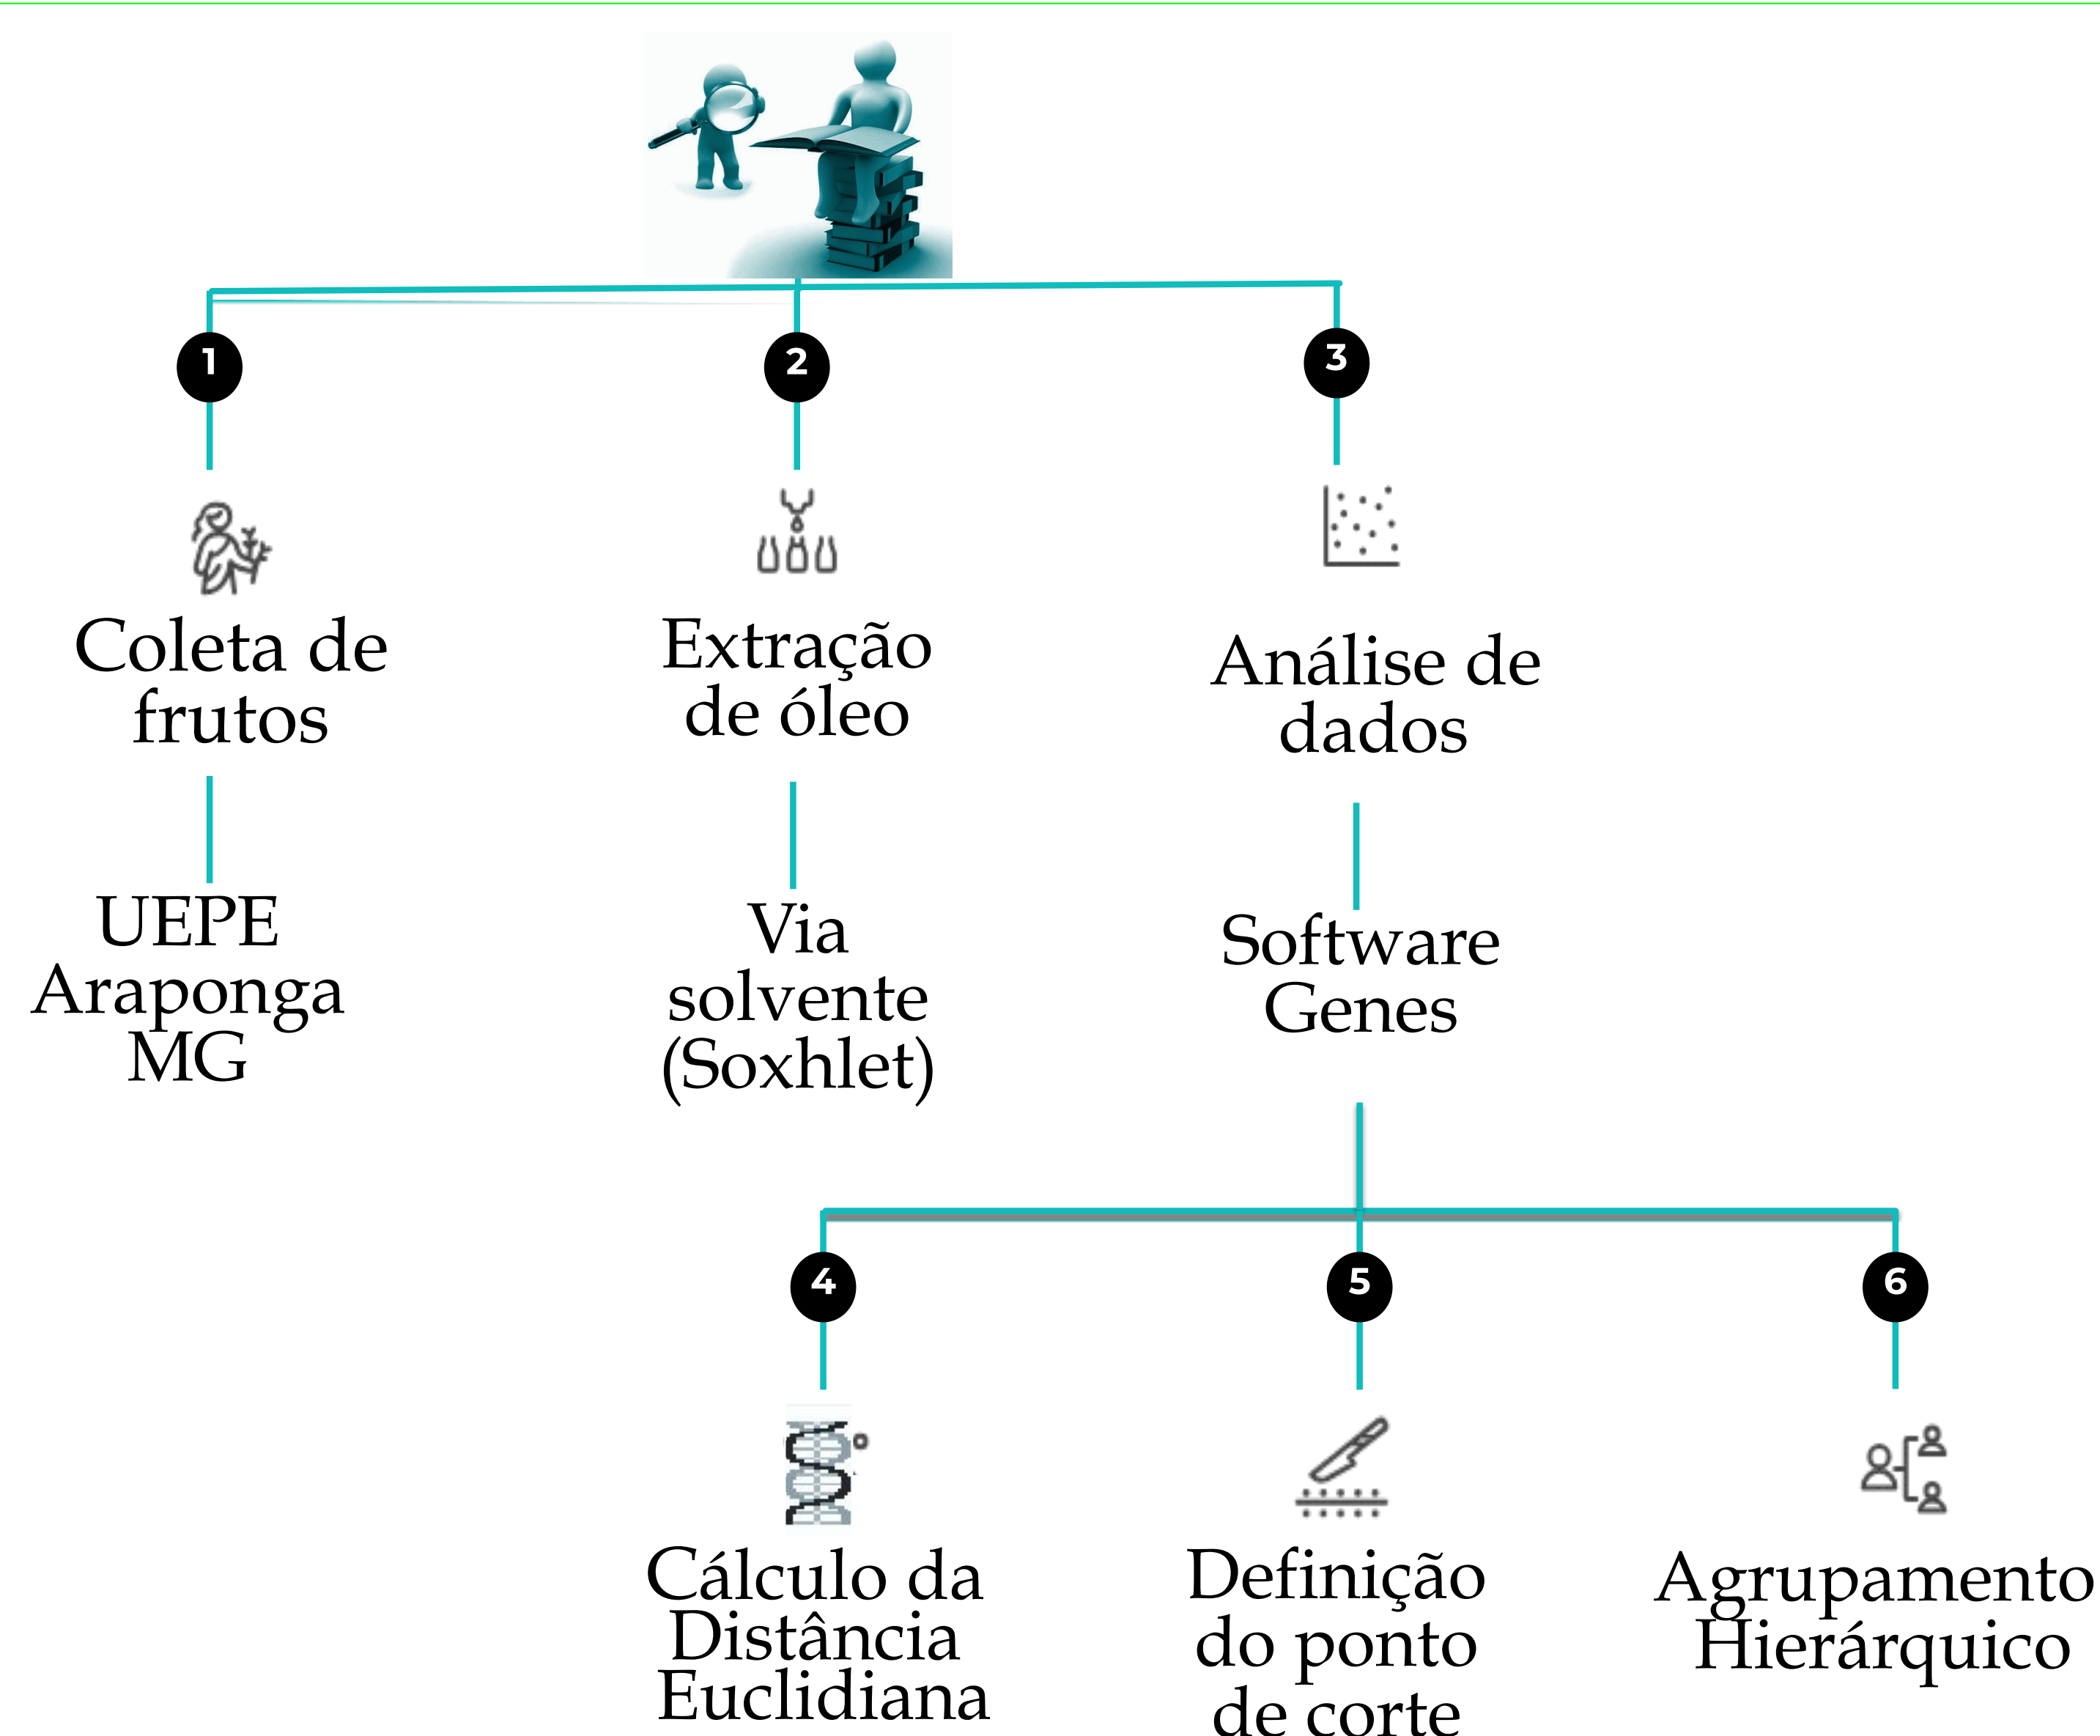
1

2

3

Coleta de frutos

Extração de óleo

Análise de dados

UEPE Araponga MG

Via solvente (Soxhlet)

Software Genes

4

5

6

Cálculo da Distância Euclidiana

Definição do ponto de corte

Agrupamento Hierárquico